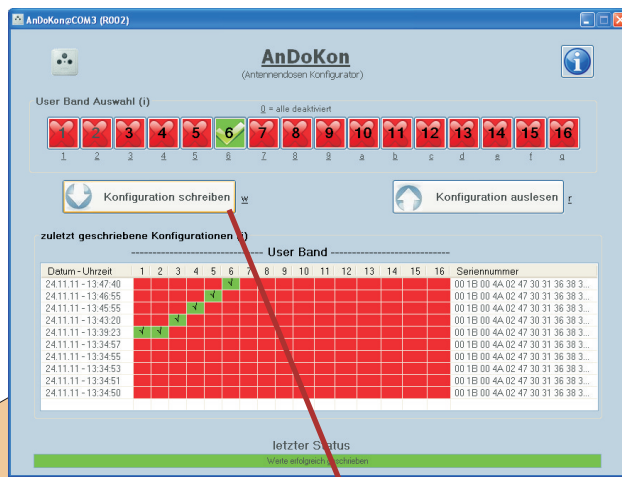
AnDoKon@COM3 (R002)

AnDoKon
(Antennendosen Konfigurator)

User Band Auswahl (i)
0 = alle deaktiviert

| 1 | 2 | 3 | 4 | 5 | 6 | 7 | 8 | 9 | 10 | 11 | 12 | 13 | 14 | 15 | 16 |
|---|---|---|---|---|---|---|---|---|---|---|---|---|---|---|---|
| 1 | 2 | 3 | 4 | 5 | 6 | 7 | 8 | 9 | a | b | c | d | e | f | g |

Konfiguration schreiben w

Konfiguration auslesen r

zuletzt geschriebene Konfigurationen (i)

User Band

| Datum - Uhrzeit | 1 | 2 | 3 | 4 | 5 | 6 | 7 | 8 | 9 | 10 | 11 | 12 | 13 | 14 | 15 | 16 | Seriennummer |
|---|---|---|---|---|---|---|---|---|---|---|---|---|---|---|---|---|---|
| 24.11.11 - 13:47:40 | | | | | | √ | | | | | | | | | | | 00 1B 00 4A 02 47 30 31 36 38 3... |
| 24.11.11 - 13:46:55 | | | | | √ | | | | | | | | | | | | 00 1B 00 4A 02 47 30 31 36 38 3... |
| 24.11.11 - 13:45:55 | | | | √ | | | | | | | | | | | | | 00 1B 00 4A 02 47 30 31 36 38 3... |
| 24.11.11 - 13:43:20 | | | √ | | | | | | | | | | | | | | 00 1B 00 4A 02 47 30 31 36 38 3... |
| 24.11.11 - 13:39:23 | √ | √ | | | | | | | | | | | | | | | 00 1B 00 4A 02 47 30 31 36 38 3... |
| 24.11.11 - 13:34:57 | | | | | | | | | | | | | | | | | 00 1B 00 4A 02 47 30 31 36 38 3... |
| 24.11.11 - 13:34:55 | | | | | | | | | | | | | | | | | 00 1B 00 4A 02 47 30 31 36 38 3... |
| 24.11.11 - 13:34:53 | | | | | | | | | | | | | | | | | 00 1B 00 4A 02 47 30 31 36 38 3... |
| 24.11.11 - 13:34:51 | | | | | | | | | | | | | | | | | 00 1B 00 4A 02 47 30 31 36 38 3... |
| 24.11.11 - 13:34:50 | | | | | | | | | | | | | | | | | 00 1B 00 4A 02 47 30 31 36 38 3... |

letzter Status
Werte erfolgreich geschrieben